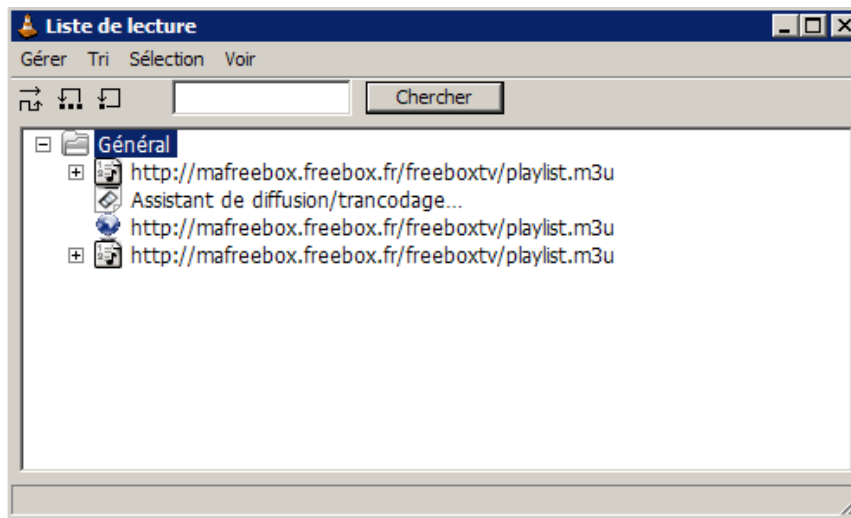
Liste de lecture

Gérer Tri Sélection Voir

Chercher

Général
http://mafreebox.freebox.fr/freeboxtv/playlist.m3u
Assistant de diffusion/trancodage...
http://mafreebox.freebox.fr/freeboxtv/playlist.m3u
http://mafreebox.freebox.fr/freeboxtv/playlist.m3u